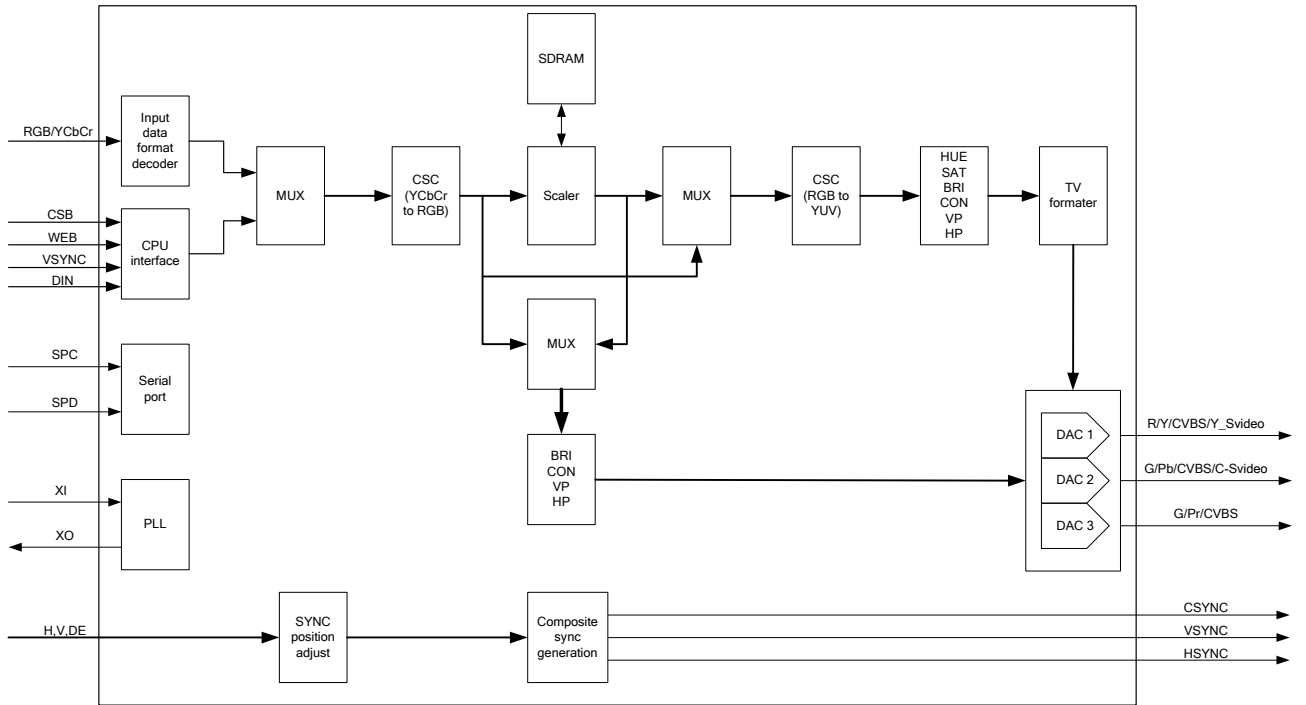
SDRAM

RGB/YCbCr

Input data format decoder

MUX

CSC (YCbCr to RGB)

Scaler

MUX

CSC (RGB to YUV)

HUE SAT BRI CON VP HP

TV formater

CSB

WEB

VSYNC

DIN

CPU interface

MUX

SPC

SPD

Serial port

BRI CON VP HP

DAC 1

DAC 2

DAC 3

R/Y/CVBS/Y_Svideo

G/Pb/CVBS/C-Svideo

G/Pr/CVBS

XI

XO

PLL

H,V,DE

SYNC position adjust

Composite sync generation

CSYNC

VSYNC

HSYNC